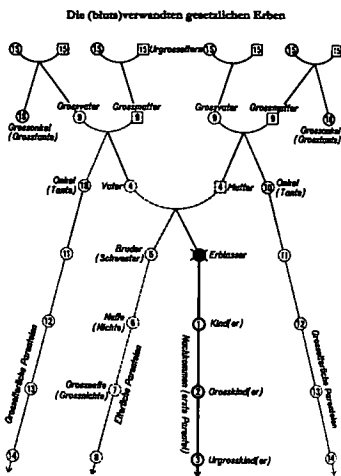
Die (bluts)verwandten gesetzlichen Erben

15 15 15 Urgrosseltern 15 15 15 15 15

14 Grossonkel (Grosstante)

Grossvater 9 Grossmutter 9

Grossvater 9 Grossmutter 9

14 Grossonkel (Grosstante)

Onkel (Tante) 10

Vater 4

4 Mutter

10 Onkel (Tante)

11

Bruder (Schwester) 5

Erblasser

11

12

Neffe (Nichte) 6

1 Kind(er)

12

Grosselterliche Parentelen

13

Grossneffe (Grossnichte) 7

Elterliche Parentelen

Nachkommen (erste Parentel)

2 Grosskind(er)

13

Grosselterliche Parentelen

14

8

3 Urgrosskind(er)

14